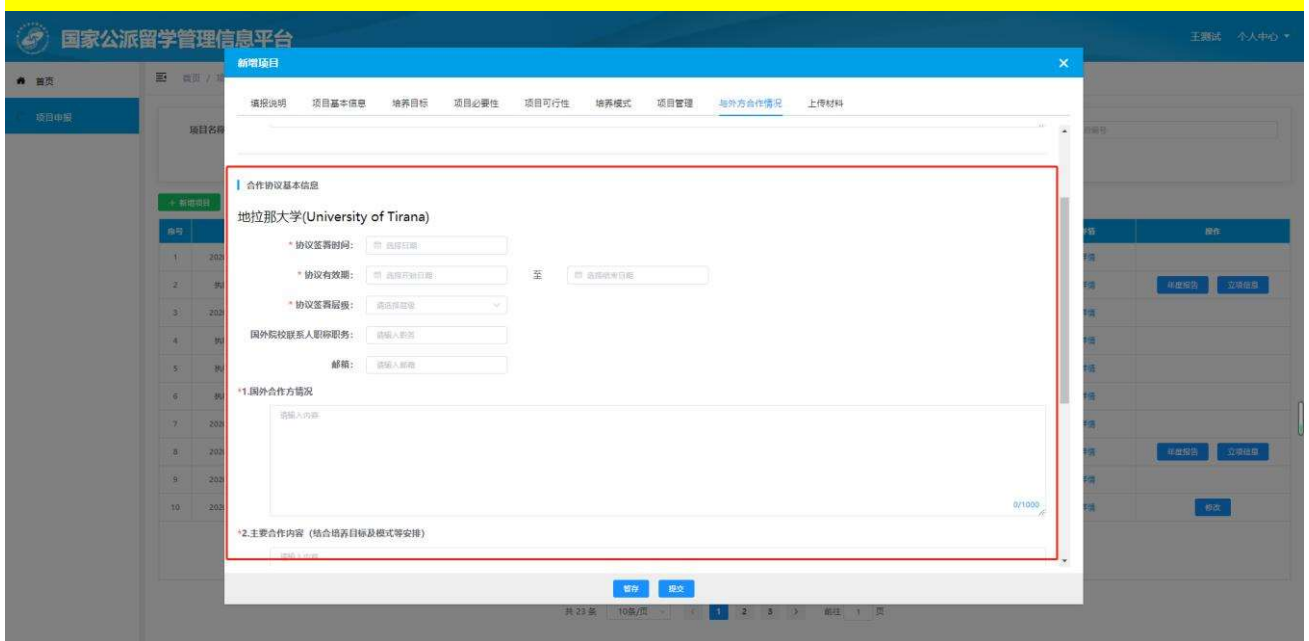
国家公派留学管理信息平台

王测试 个人中心

首页

项目申报

首页 /

项目名称

+ 新增项目

序号

1 2020
2 执
3 2020
4 执
5 执
6 执
7 2020
8 2020
9 2020
10 2020

操作

年度报告 立项信息

年度报告 立项信息

修改

共 23 条 10条/页 1 2 3 前往 1 页

新增项目

填报说明 项目基本信息 培养目标 项目必要性 项目可行性 培养模式 项目管理 境外方合作情况 上传材料

合作协议基本信息

地拉那大学(University of Tirana)

* 协议签署时间: 选择日期

* 协议有效期: 选择开始日期 至 选择结束日期

* 协议签署层级: 请选择层级

国外院校联系人职称职务: 请输入职务

邮箱: 请输入邮箱

*1.国外合作方情况

请输入内容

0/1000

*2.主要合作内容(结合培养目标及模式等安排)

请输入内容

暂存 提交